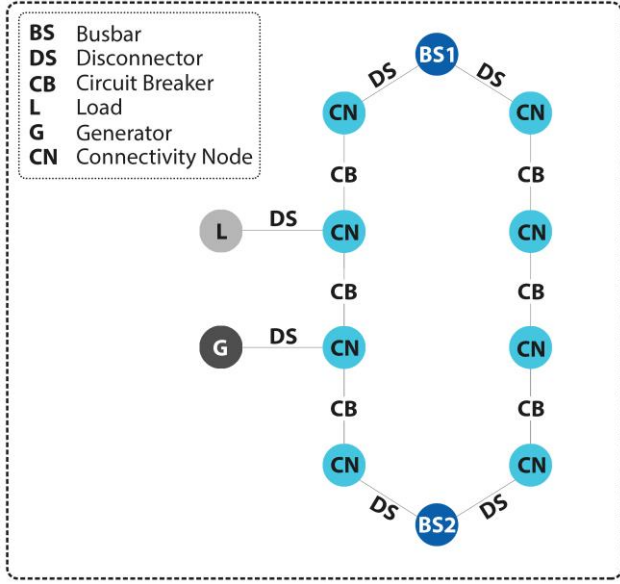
| | |
|---|---|
| BS | Busbar |
| DS | Disconnector |
| CB | Circuit Breaker |
| L | Load |
| G | Generator |
| CN | Connectivity Node |

BS1
DS DS
CN CN
CB CB
L DS CN CN
CB CB
G DS CN CN
CB CB
CN CN
DS DS
BS2